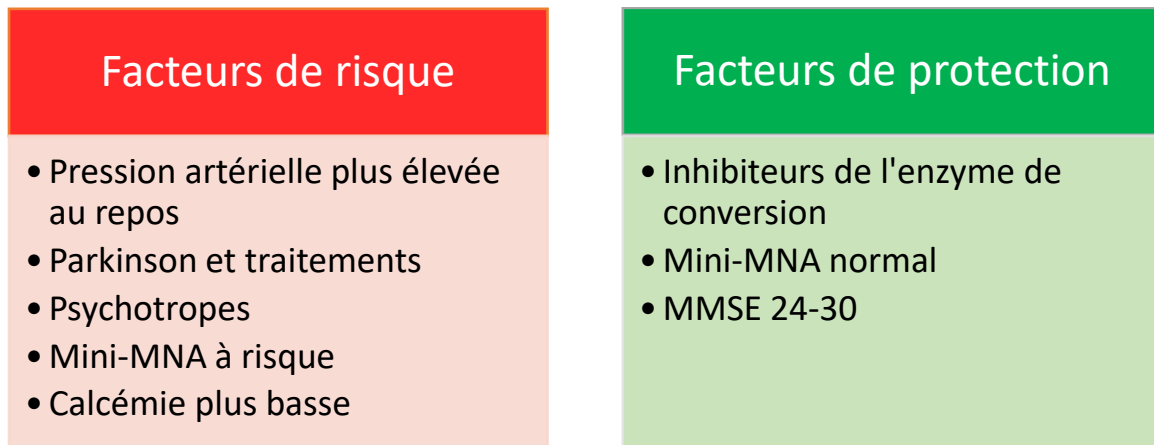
Facteurs de risque

- Pression artérielle plus élevée au repos
- Parkinson et traitements
- Psychotropes
- Mini-MNA à risque
- Calcémie plus basse

Facteurs de protection

- Inhibiteurs de l'enzyme de conversion
- Mini-MNA normal
- MMSE 24-30